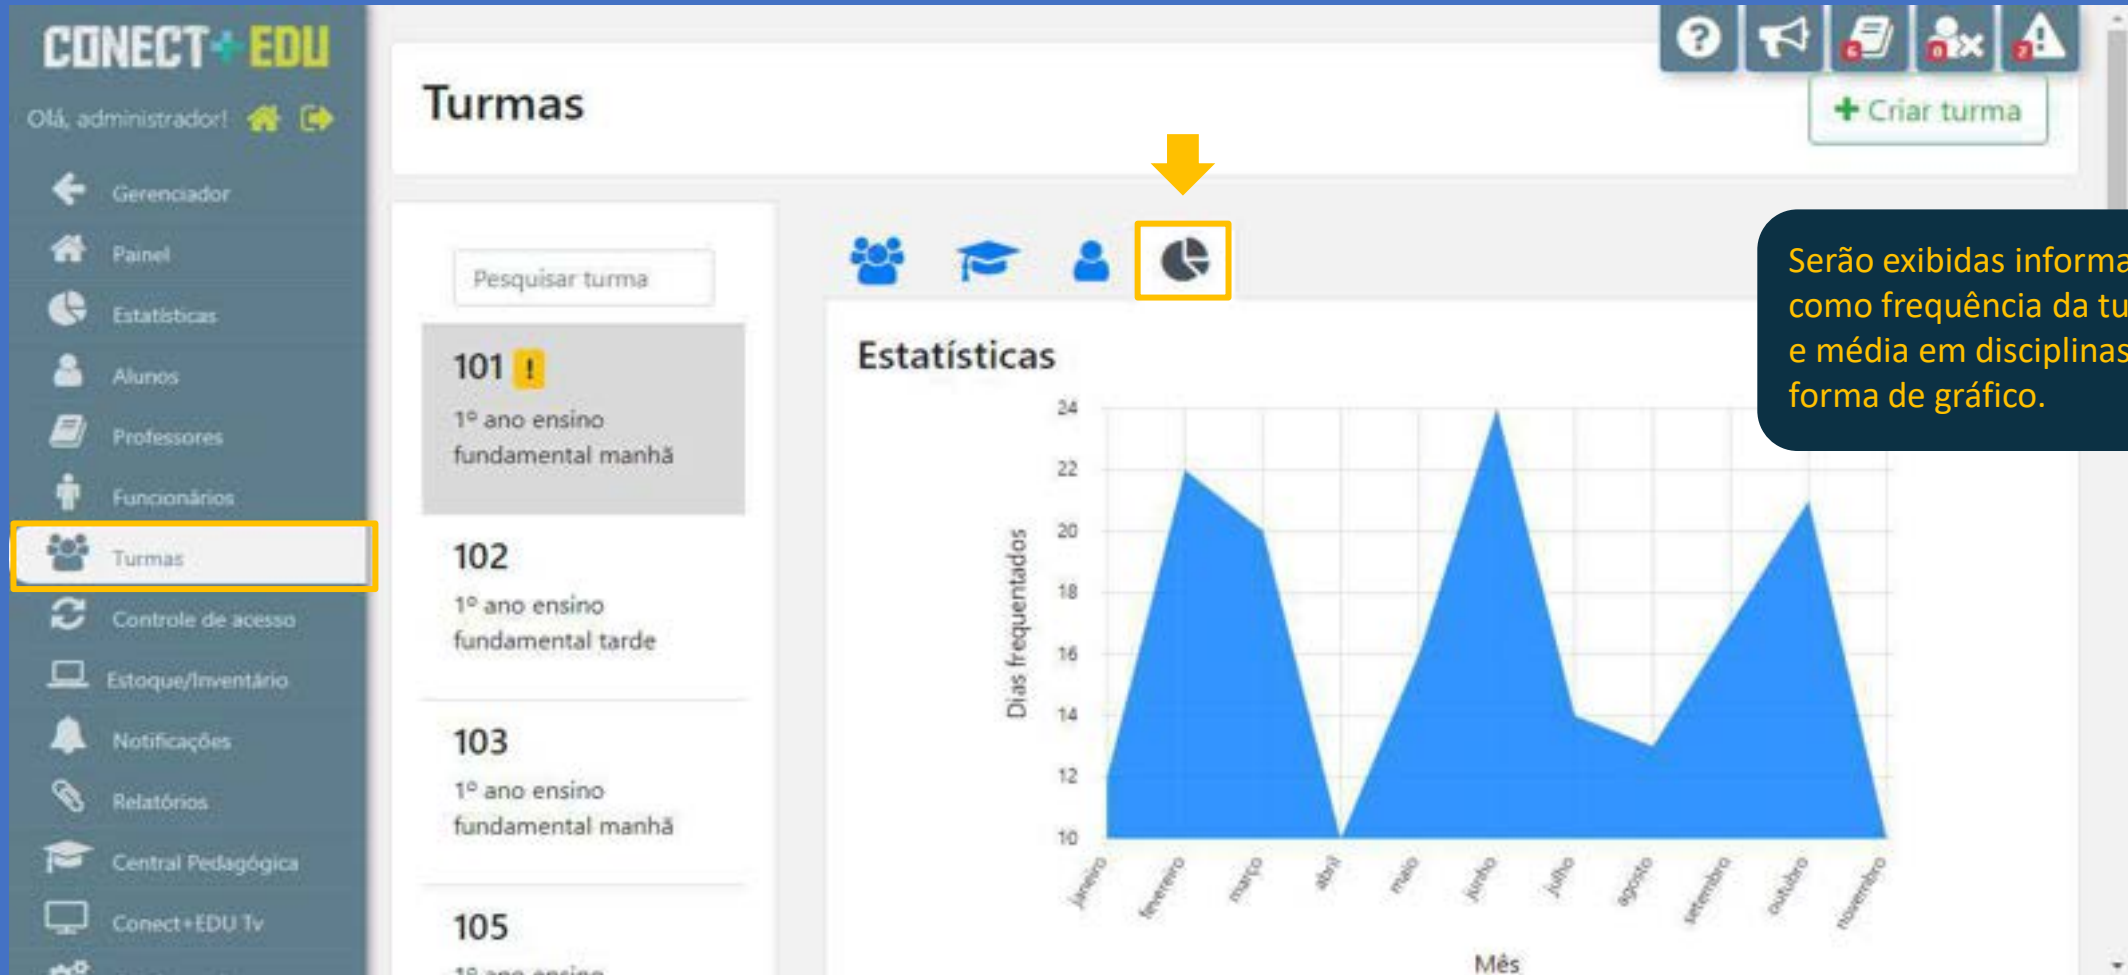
CONECT+EDU

Olá, administrador!

Gerenciador
Painel
Estatísticas
Alunos
Professores
Funcionários
Turmas
Controle de acesso
Estoque/Inventário
Notificações
Relatórios
Central Pedagógica
Conect+EDU Tv

Turmas

+ Criar turma

Pesquisar turma

101 !
1º ano ensino fundamental manhã

102
1º ano ensino fundamental tarde

103
1º ano ensino fundamental manhã

105
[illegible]

Estatísticas

Serão exibidas informa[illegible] como frequência da tu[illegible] e média em disciplinas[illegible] forma de gráfico.

Dias frequentados

24
22
20
18
16
14
12
10

janeiro
fevereiro
março
abril
maio
junho
julho
agosto
setembro
outubro
novembro

Mês